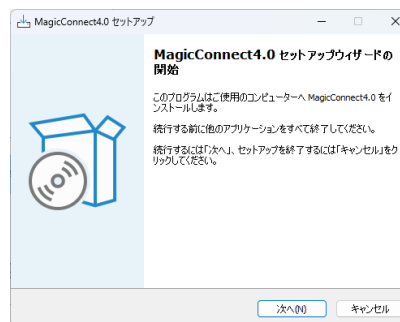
MagicConnect4.0 セットアップ

MagicConnect4.0 セットアップウィザードの開始

このプログラムはご使用のコンピューターへ MagicConnect4.0 をインストールします。

続行する前に他のアプリケーションをすべて終了してください。

続行するには「次へ」、セットアップを終了するには「キャンセル」をクリックしてください。

次へ(N)

キャンセル